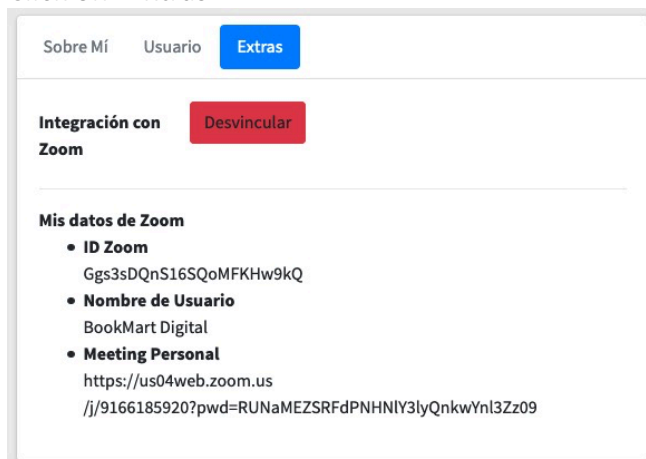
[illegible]

Sobre Mí Usuario Extras

Integración con Zoom

Desvincular

Mis datos de Zoom

- ID Zoom
Ggs3sDQnS16SQoMFKHw9kQ
- Nombre de Usuario
BookMart Digital
- Meeting Personal
https://us04web.zoom.us/j/9166185920?pwd=RUNaMEZSRFdPNHNlY3lyQnkwYnl3Zz09